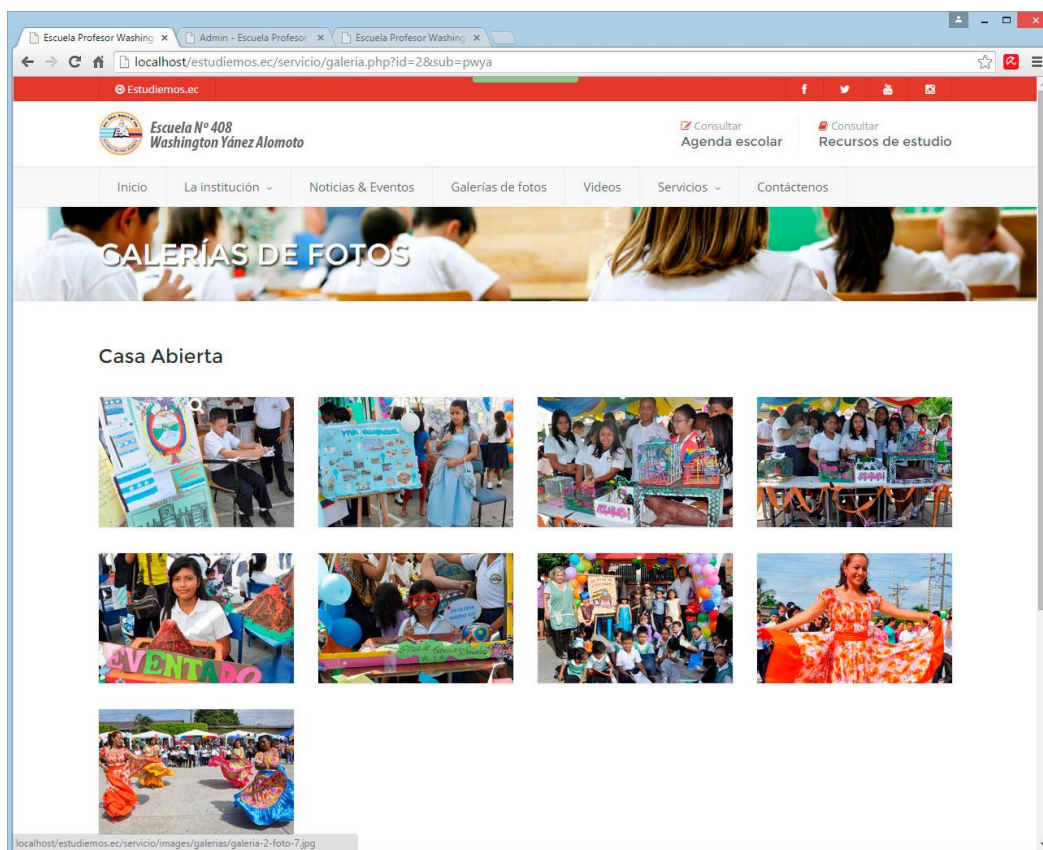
Escuela Profesor Washing ×
Admin - Escuela Profesor ×
Escuela Profesor Washing ×

localhost/estudiemos.ec/servicio/galeria.php?id=2&sub=pwya

Estudiemos.ec

Escuela N° 408
Washington Yánez Alomoto

Consultar
Agenda escolar

Consultar
Recursos de estudio

Inicio
La institución
Noticias & Eventos
Galerías de fotos
Videos
Servicios
Contáctenos

GALERÍAS DE FOTOS

Casa Abierta

EVENTADO

localhost/estudiemos.ec/servicio/images/galerias/galeria-2-foto-7.jpg